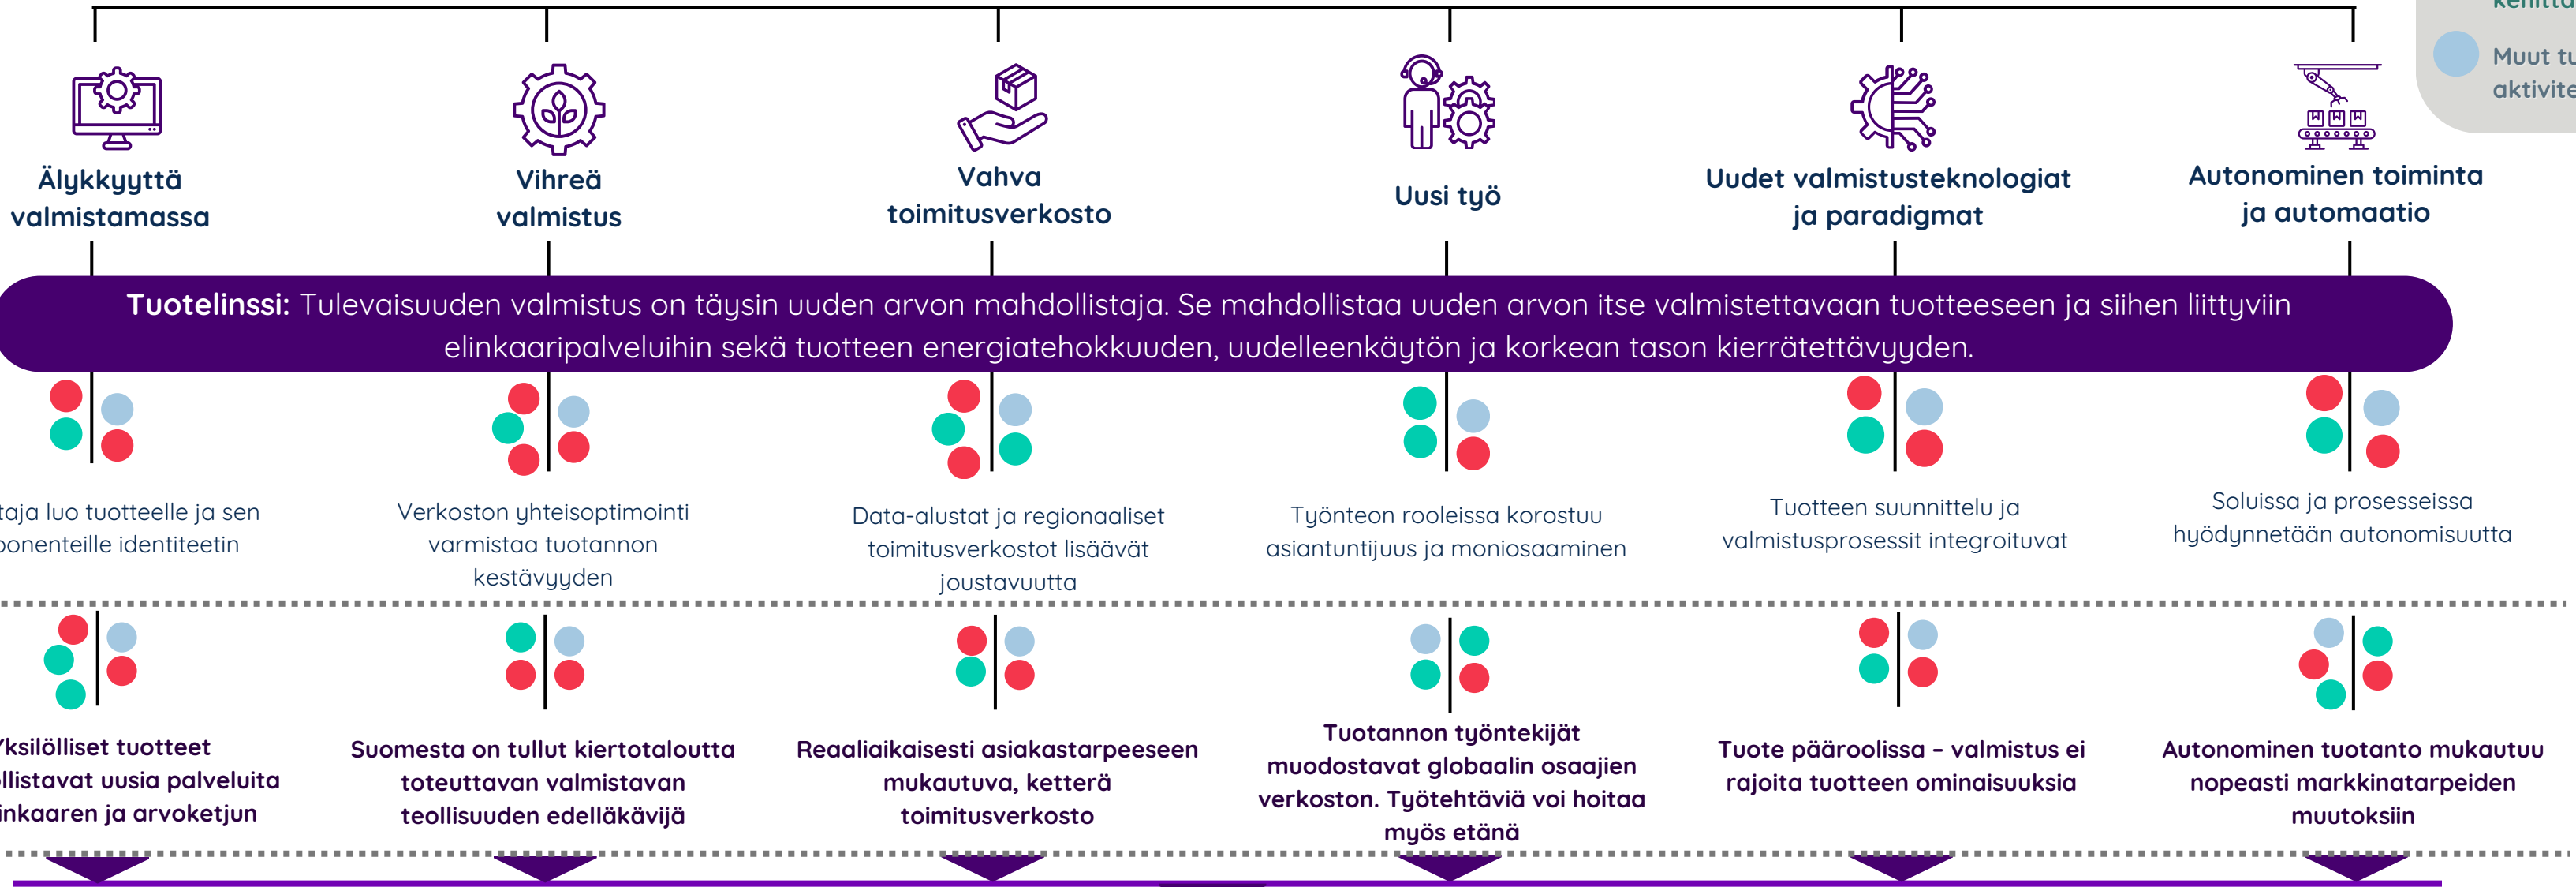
Kehittä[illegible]

Muut tu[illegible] aktivite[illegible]

Älykkyyttä valmistamassa

Vihreä valmistus

Vahva toimitusverkosto

Uusi työ

Uudet valmistusteknologiat ja paradigmat

Autonominen toiminta ja automaatio

**Tuotelinssi:** Tulevaisuuden valmistus on täysin uuden arvon mahdollistaja. Se mahdollistaa uuden arvon itse valmistettavaan tuotteeseen ja siihen liittyviin elinkaaripalveluihin sekä tuotteen energiatehokkuuden, uudelleenkäytön ja korkean tason kierrätettävyyden.

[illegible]taja luo tuotteelle ja sen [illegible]ponenteille identiteetin

Verkoston yhteisoptimointi varmistaa tuotannon kestävyyden

Data-alustat ja regionaaliset toimitusverkostot lisäävät joustavuutta

Työnteon rooleissa korostuu asiantuntijuus ja moniosaaminen

Tuotteen suunnittelu ja valmistusprosessit integroituvat

Soluissa ja prosesseissa hyödynnetään autonomisuutta

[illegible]ksilölliset tuotteet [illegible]llistavat uusia palveluita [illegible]inkaaren ja arvoketjun

Suomesta on tullut kiertotaloutta toteuttavan valmistavan teollisuuden edelläkävijä

Reaaliaikaisesti asiakastarpeeseen mukautuva, ketterä toimitusverkosto

Tuotannon työntekijät muodostavat globaalin osaajien verkoston. Työtehtäviä voi hoitaa myös etänä

Tuote pääroolissa – valmistus ei rajoita tuotteen ominaisuuksia

Autonominen tuotanto mukautuu nopeasti markkinatarpeiden muutoksiin